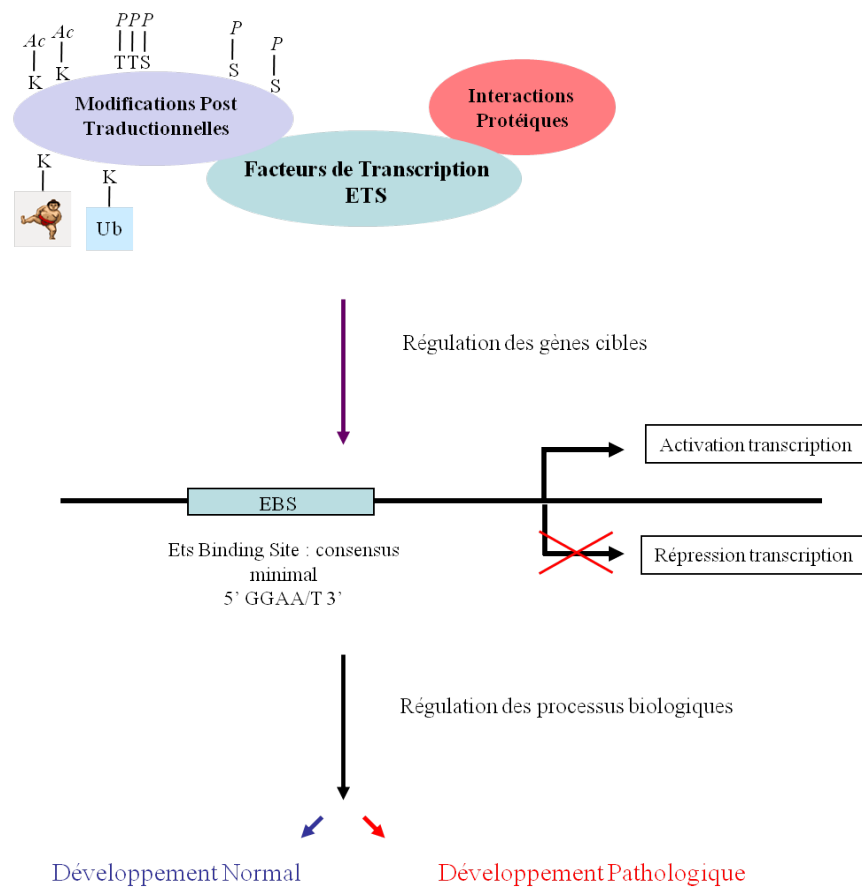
Ac
K
Ac
K
PPP
TTS
P
S
P
S

Modifications Post Traductionnelles

Interactions Protéiques

Facteurs de Transcription ETS

K
K
Ub

Régulation des gènes cibles

Activation transcription

EBS

Répression transcription

Ets Binding Site : consensus minimal
5' GGAA/T 3'

Régulation des processus biologiques

Développement Normal

Développement Pathologique